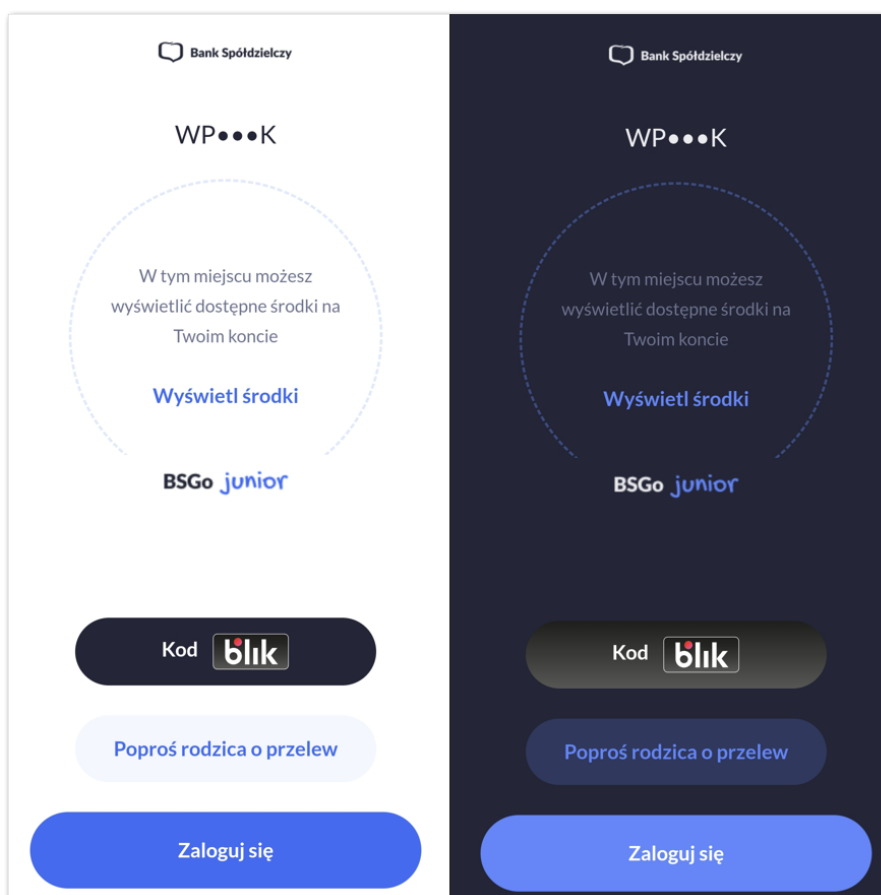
Bank Spółdzielczy

WP●●●K

W tym miejscu możesz wyświetlić dostępne środki na Twoim koncie

Wyświetl środki

BSGo junior

Kod blik

Poproś rodzica o przelew

Zaloguj się

Bank Spółdzielczy

WP●●●K

W tym miejscu możesz wyświetlić dostępne środki na Twoim koncie

Wyświetl środki

BSGo junior

Kod blik

Poproś rodzica o przelew

Zaloguj się